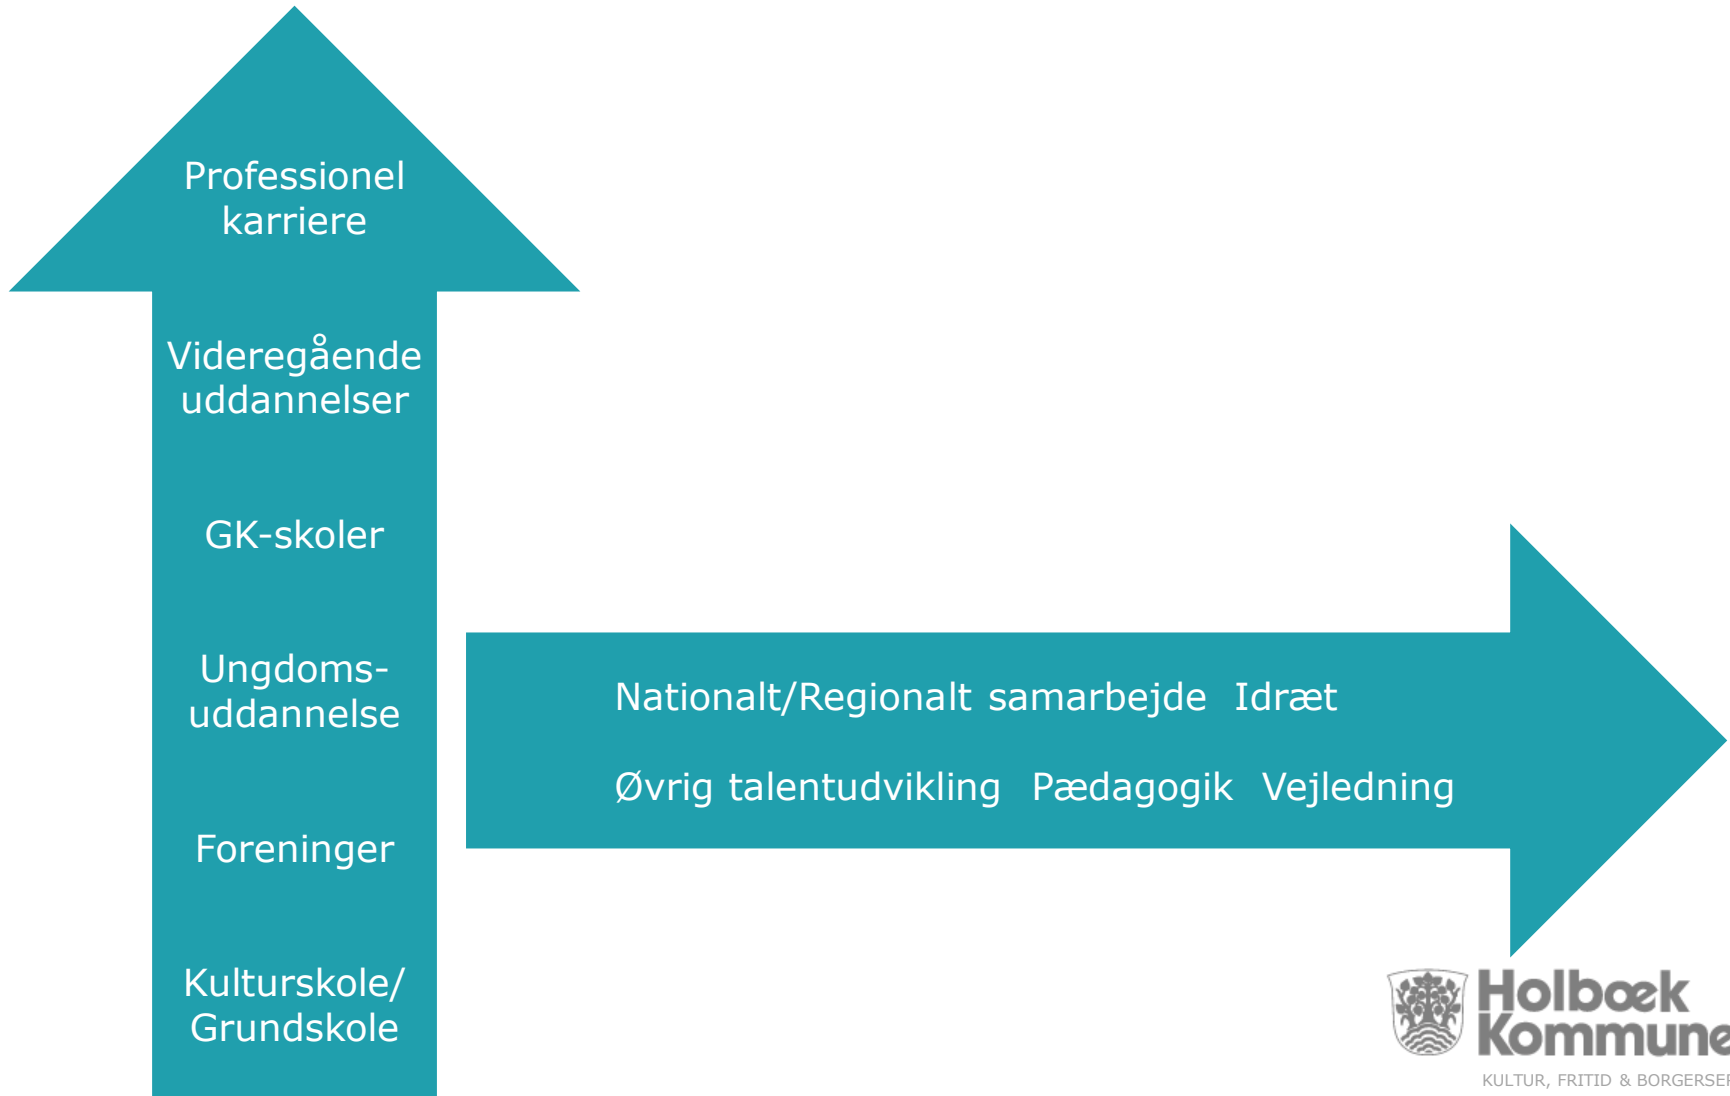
Professionel karriere

Videregående uddannelser

GK-skoler

Ungdoms-uddannelse

Foreninger

Kulturskole/ Grundskole

Nationalt/Regionalt samarbejde Idræt

Øvrig talentudvikling Pædagogik Vejledning

Holbæk Kommune

KULTUR, FRITID & BORGERSE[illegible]